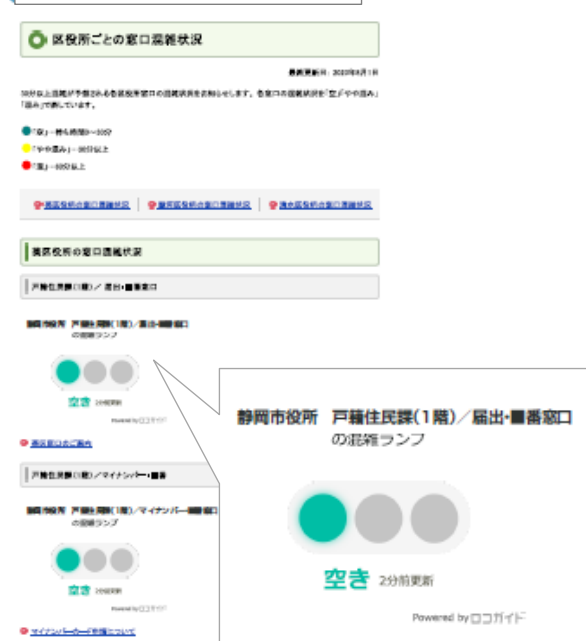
区役所ごとの窓口混雑状況

最終更新日：2020年8月1日

30分以上混雑が予想される各区役所窓口の混雑状況をお知らせします。各窓口の混雑状況を「空」「やや混み」「混み」で表しています。

「空」→待ち時間0~30分
「やや混み」→30分以上
「混」→60分以上

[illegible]区役所の窓口混雑状況 | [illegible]区役所の窓口混雑状況 | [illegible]区役所の窓口混雑状況

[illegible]区役所の窓口混雑状況

戸籍住民課(1階)／届出•番号窓口

静岡市役所 戸籍住民課(1階)／届出•番号窓口
の混雑ランプ

空き 2分前更新

Powered by ロコガイド

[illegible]

戸籍住民課(1階)／マイナンバー•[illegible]

静岡市役所 戸籍住民課(1階)／マイナンバー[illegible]窓口
の混雑ランプ

空き 2分前更新

Powered by ロコガイド

マイナンバーカード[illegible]について

静岡市役所 戸籍住民課(1階)／届出•番号窓口
の混雑ランプ

空き 2分前更新

Powered by ロコガイド